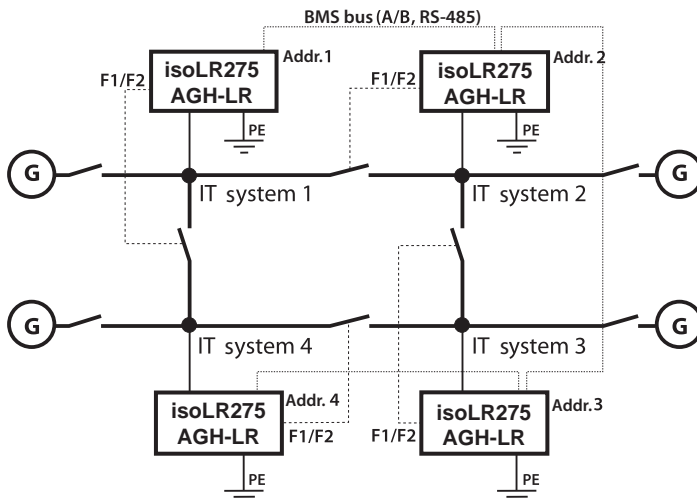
BMS bus (A/B, RS-485)

isoLR275
AGH-LR
Addr. 1
F1/F2
PE

isoLR275
AGH-LR
Addr. 2
F1/F2
PE

G
IT system 1
IT system 2
G

G
IT system 4
IT system 3
G

isoLR275
AGH-LR
Addr. 4
F1/F2
PE

isoLR275
AGH-LR
Addr. 3
F1/F2
PE